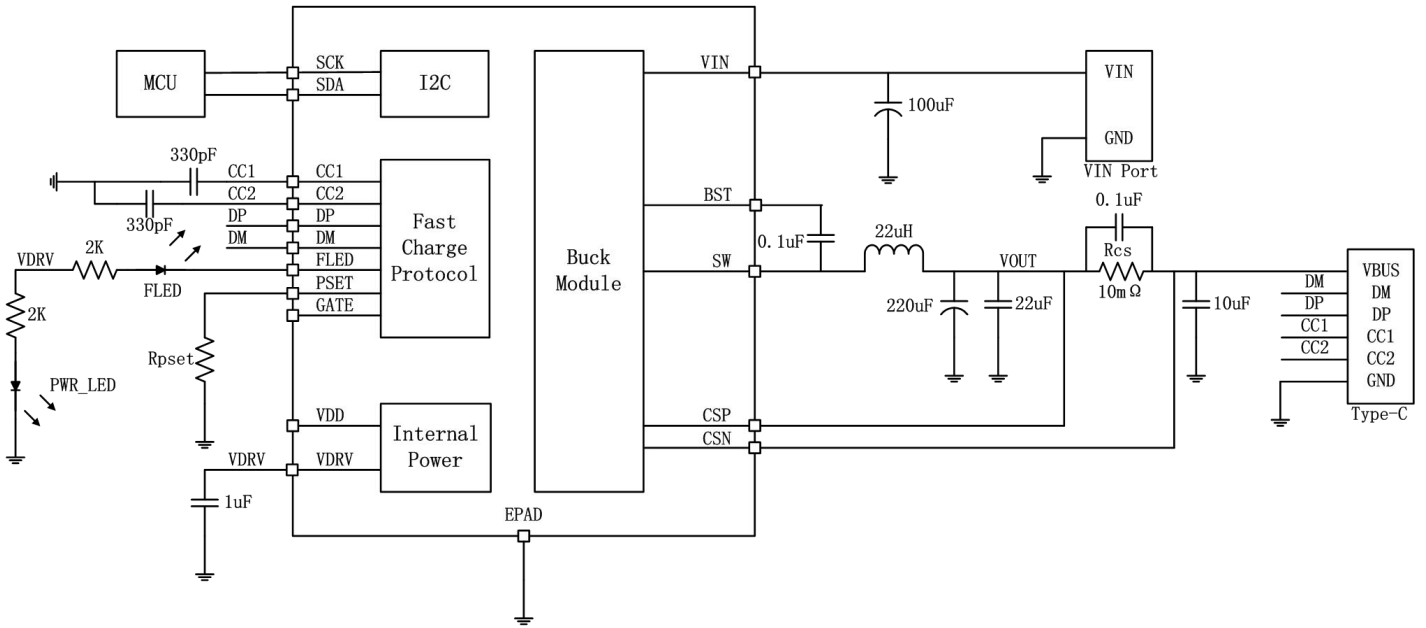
MCU

SCK
SDA

I2C

330pF
CC1
CC2
330pF
DP
DM

CC1
CC2
DP
DM
FLED
PSET
GATE

Fast Charge Protocol

VDRV
2K
2K
FLED
PWR_LED
Rpset

VDD
VDRV
VDRV

Internal Power

1uF

Buck Module

VIN
BST
SW
CSP
CSN

EPAD

100uF

VIN
GND
VIN Port

0.1uF
22uH
VOUT
0.1uF
Rcs
10mΩ
220uF
22uF
10uF

DM
DP
CC1
CC2

VBUS
DM
DP
CC1
CC2
GND
Type-C